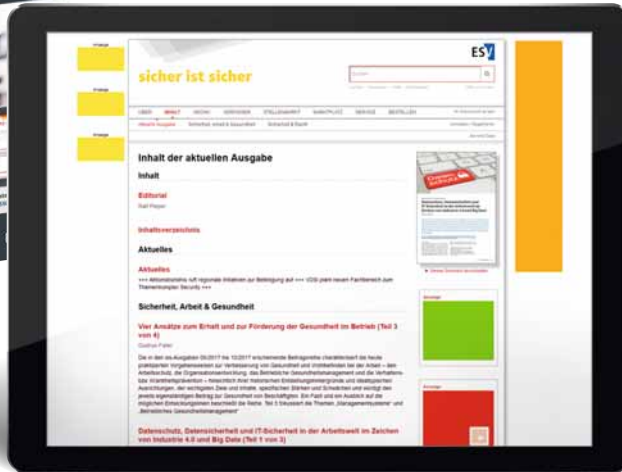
ESV

sicher ist sicher

Inhalt der aktuellen Ausgabe

Inhalt

Editorial

Inhaltsverzeichnis

Aktuelles

Aktuelles

+++ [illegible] +++

Sicherheit, Arbeit & Gesundheit

Vier Ansätze zum Erhalt und zur Förderung der Gesundheit im Betrieb (Teil 3 von 4)

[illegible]

Datenschutz, Datensicherheit und IT-Sicherheit in der Arbeitswelt im Zeichen von Industrie 4.0 und Big Data (Teil 1 von 3)

Anzeige

Anzeige